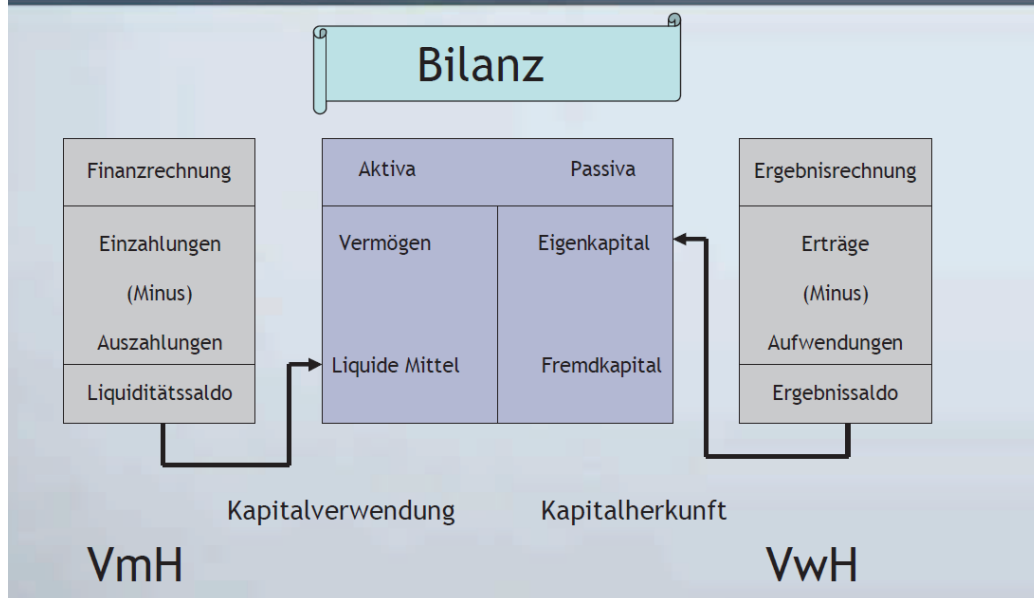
Bilanz

Finanzrechnung

Einzahlungen

(Minus)

Auszahlungen

Liquiditätssaldo

Aktiva

Passiva

Vermögen

Liquide Mittel

Eigenkapital

Fremdkapital

Ergebnisrechnung

Erträge

(Minus)

Aufwendungen

Ergebnissaldo

Kapitalverwendung

Kapitalherkunft

VmH

VwH